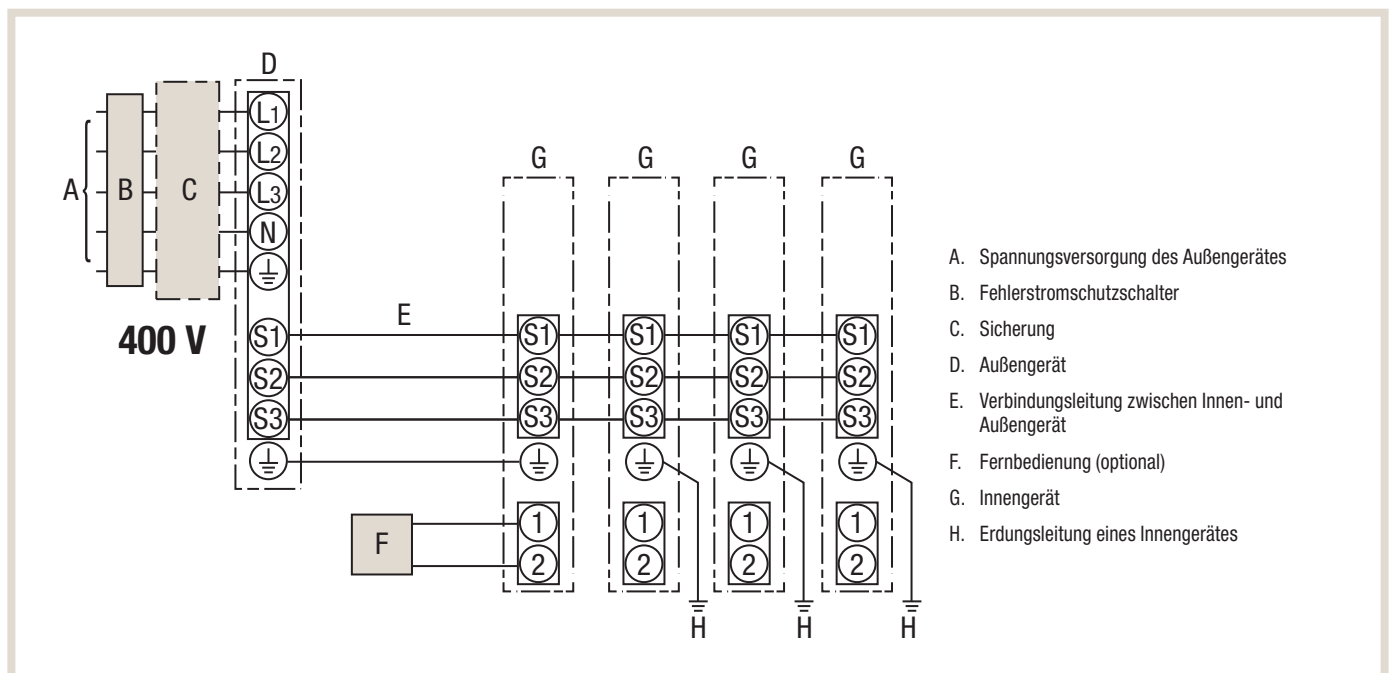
D

A B C

L1
L2
L3
N

400 V

S1
S2
S3

E

G G G G

S1 S1 S1 S1
S2 S2 S2 S2
S3 S3 S3 S3

F

1 1 1 1
2 2 2 2

H H H

A. Spannungsversorgung des Außengerätes

B. Fehlerstromschutzschalter

C. Sicherung

D. Außengerät

E. Verbindungsleitung zwischen Innen- und Außengerät

F. Fernbedienung (optional)

G. Innengerät

H. Erdungsleitung eines Innengerätes